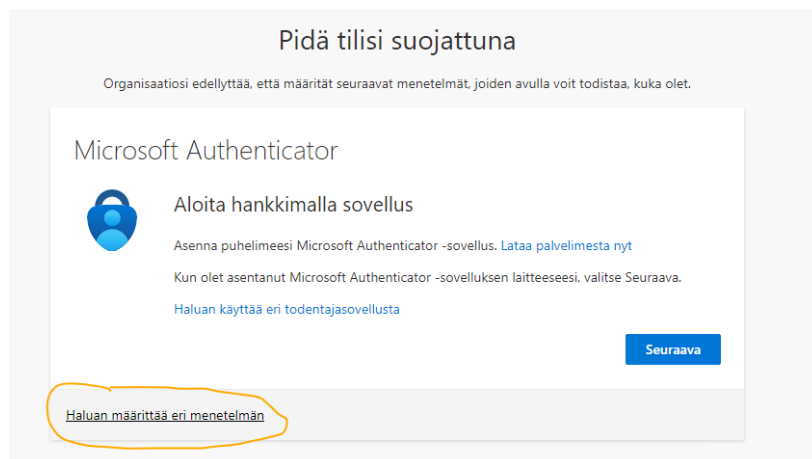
Pidä tilisi suojattuna

Organisaatiosi edellyttää, että määrität seuraavat menetelmät, joiden avulla voit todistaa, kuka olet.

Microsoft Authenticator

Aloita hankkimalla sovellus

Asenna puhelimeesi Microsoft Authenticator -sovellus. Lataa palvelimesta nyt

Kun olet asentanut Microsoft Authenticator -sovelluksen laitteeseesi, valitse Seuraava.

Haluan käyttää eri todentajasovellusta

Seuraava

Haluan määrittää eri menetelmän